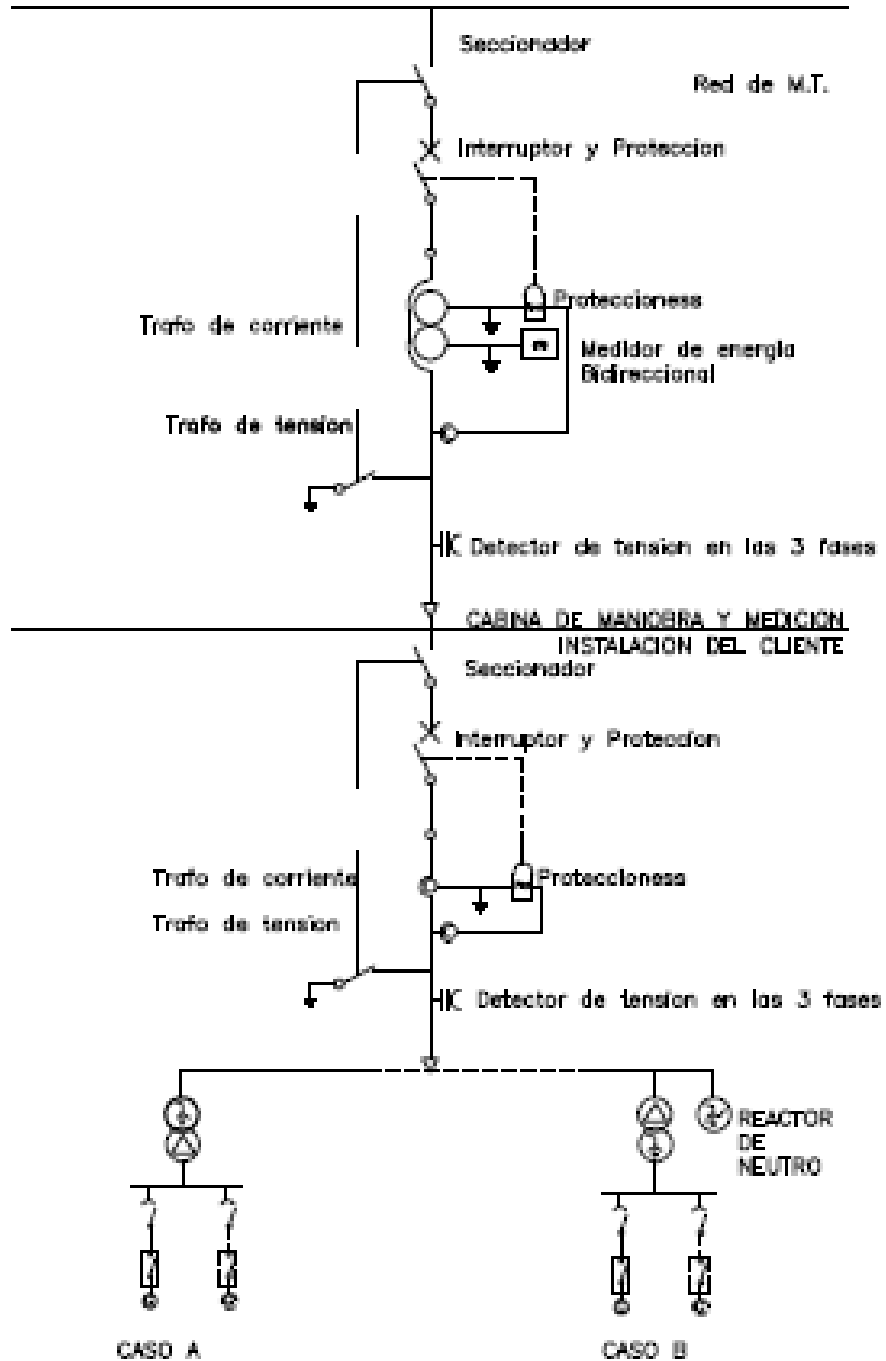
Seccionador

Red de M.T.

Interruptor y Proteccion

Proteccionesa

Trafo de corriente

Medidor de energia Bidireccional

Trafo de tension

Detector de tension en las 3 fases

CABINA DE MANIOBRA Y MEDICION

INSTALACION DEL CLIENTE

Seccionador

Interruptor y Proteccion

Trafo de corriente

Proteccionesa

Trafo de tension

Detector de tension en las 3 fases

REACTOR DE NEUTRO

CASO A

CASO B